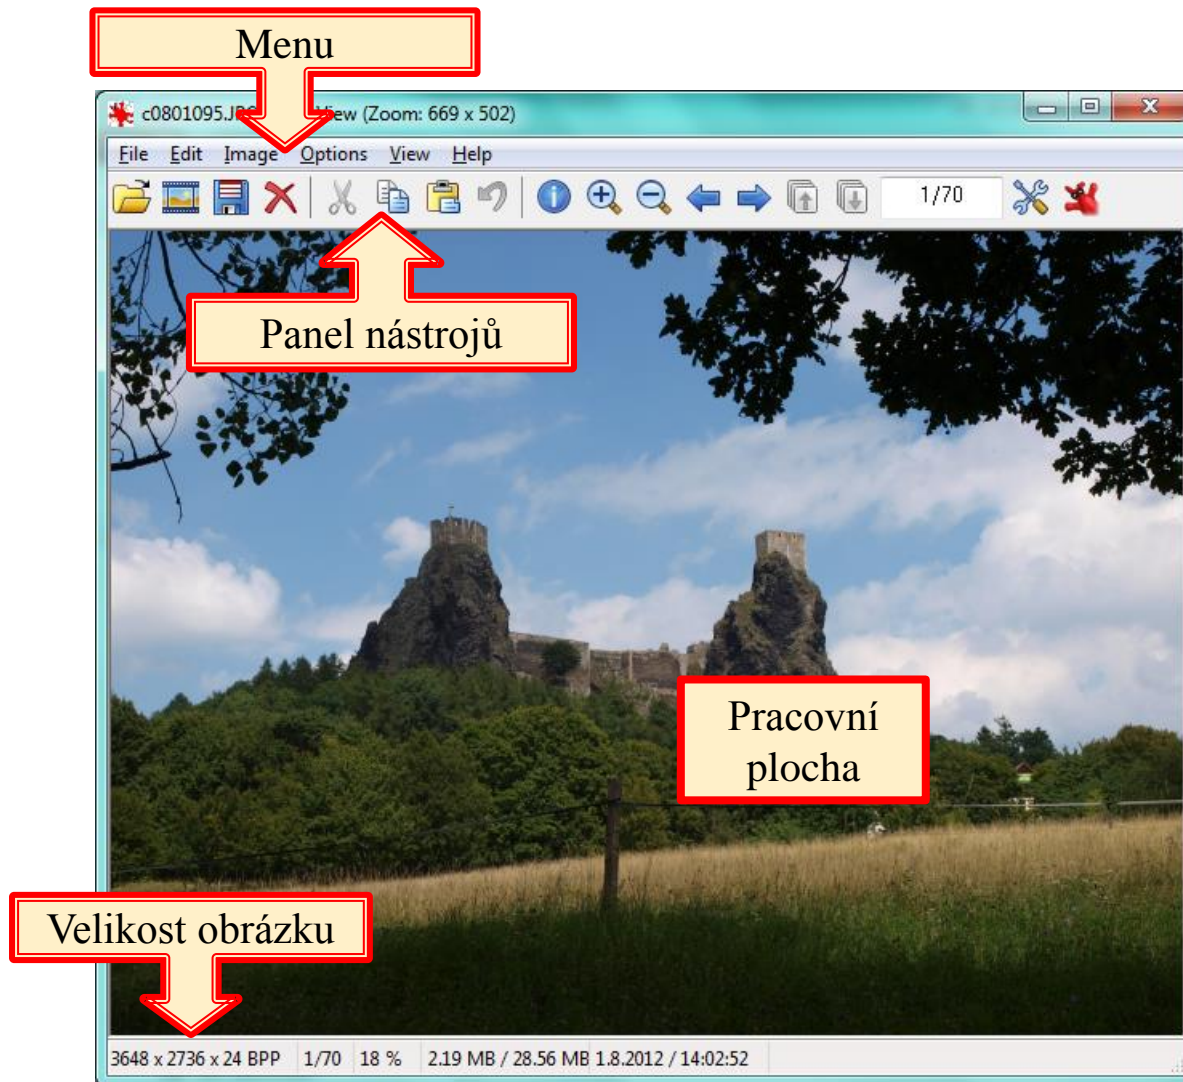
Menu

c0801095.JP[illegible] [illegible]iew (Zoom: 669 x 502)

File Edit Image Options View Help

1/70

Panel nástrojů

Pracovní plocha

Velikost obrázku

3648 x 2736 x 24 BPP 1/70 18 % 2.19 MB / 28.56 MB 1.8.2012 / 14:02:52